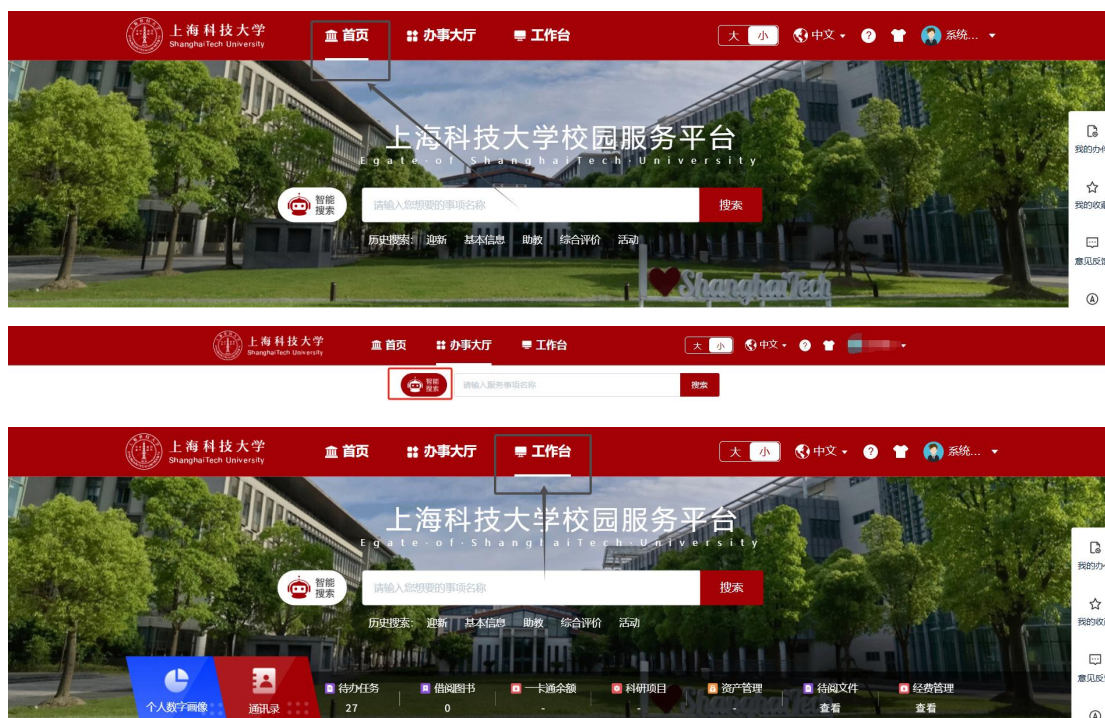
上海科技大学
ShanghaiTech University
首页
办事大厅
工作台
大
小
中文
系统...

上海科技大学校园服务平台
Egate·of·ShanghaiTech·University
智能搜索
请输入您想要的事项名称
搜索
历史搜索: 迎新 基本信息 助教 综合评价 活动
我的办
我的收
意见反
ShanghaiTech

上海科技大学
ShanghaiTech University
首页
办事大厅
工作台
大
小
中文
智能搜索
请输入服务事项名称
搜索

上海科技大学
ShanghaiTech University
首页
办事大厅
工作台
大
小
中文
系统...

上海科技大学校园服务平台
Egate·of·ShanghaiTech·University
智能搜索
请输入您想要的事项名称
搜索
历史搜索: 迎新 基本信息 助教 综合评价 活动
我的办
我的收
意见反
个人数字画像
通讯录
待办任务 27
借阅图书 0
一卡通余额 -
科研项目 -
资产管理 -
待阅文件 查看
经费管理 查看